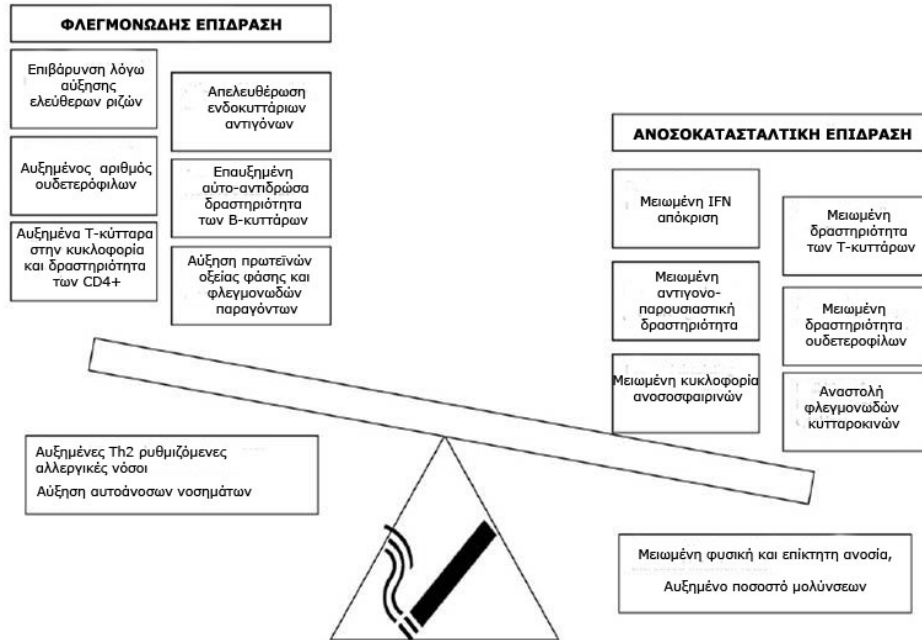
ΦΛΕΓΜΟΝΩΔΗΣ ΕΠΙΔΡΑΣΗ

Επιβάρυνση λόγω αύξησης ελεύθερων ριζών

Αυξημένος αριθμός ουδετερόφιλων

Αυξημένα Τ-κύτταρα στην κυκλοφορία και δραστηριότητα των CD4+

Απελευθέρωση ενδοκυττάριων αντιγόνων

Επαυξημένη αύτο-αντιδρώσα δραστηριότητα των Β-κυττάρων

Αύξηση πρωτεϊνών οξείας φάσης και φλεγμονωδών παραγόντων

ΑΝΟΣΟΚΑΤΑΣΤΑΛΤΙΚΗ ΕΠΙΔΡΑΣΗ

Μειωμένη IFN απόκριση

Μειωμένη αντιγονο-παρουσιαστική δραστηριότητα

Μειωμένη κυκλοφορία ανοσοσφαιρινών

Μειωμένη δραστηριότητα των Τ-κυττάρων

Μειωμένη δραστηριότητα ουδετεροφίλων

Αναστολή φλεγμονωδών κυτταροκινών

Αυξημένες Th2 ρυθμιζόμενες αλλεργικές νόσοι

Αύξηση αυτοάνοσων νοσημάτων

Μειωμένη φυσική και επίκτητη ανοσία,

Αυξημένο ποσοστό μολύνσεων